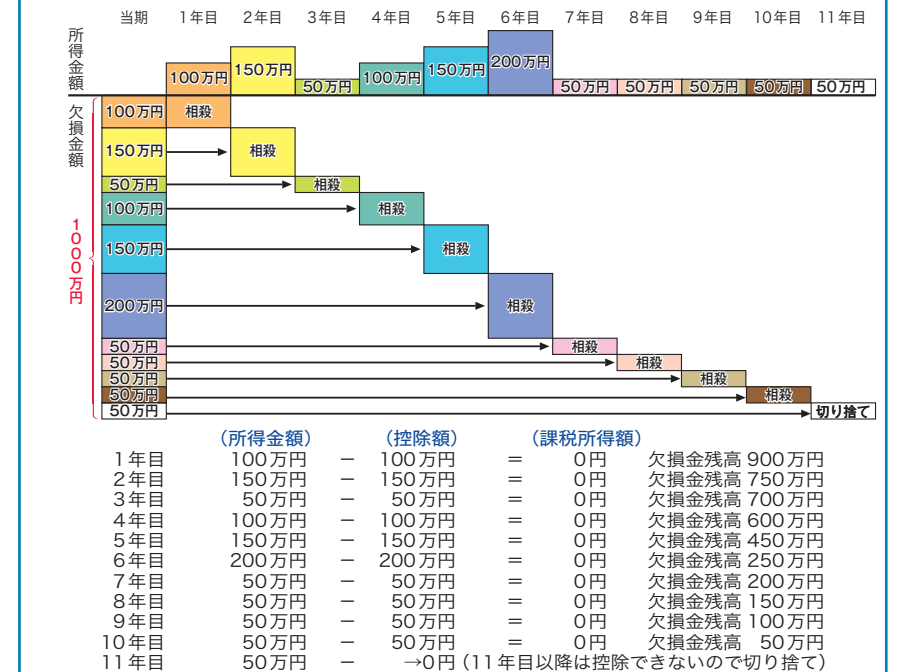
当期　1年目　2年目　3年目　4年目　5年目　6年目　7年目　8年目　9年目　10年目　11年目

所得金額

100万円　150万円　50万円　100万円　150万円　200万円　50万円　50万円　50万円　50万円　50万円

欠損金額

1000万円

100万円　相殺
150万円　相殺
50万円　相殺
100万円　相殺
150万円　相殺
200万円　相殺
50万円　相殺
50万円　相殺
50万円　相殺
50万円　相殺
50万円　切り捨て

| | (所得金額) | | (控除額) | | (課税所得額) | |
|---|---|---|---|---|---|---|
| 1年目 | 100万円 | － | 100万円 | ＝ | 0円 | 欠損金残高 900万円 |
| 2年目 | 150万円 | － | 150万円 | ＝ | 0円 | 欠損金残高 750万円 |
| 3年目 | 50万円 | － | 50万円 | ＝ | 0円 | 欠損金残高 700万円 |
| 4年目 | 100万円 | － | 100万円 | ＝ | 0円 | 欠損金残高 600万円 |
| 5年目 | 150万円 | － | 150万円 | ＝ | 0円 | 欠損金残高 450万円 |
| 6年目 | 200万円 | － | 200万円 | ＝ | 0円 | 欠損金残高 250万円 |
| 7年目 | 50万円 | － | 50万円 | ＝ | 0円 | 欠損金残高 200万円 |
| 8年目 | 50万円 | － | 50万円 | ＝ | 0円 | 欠損金残高 150万円 |
| 9年目 | 50万円 | － | 50万円 | ＝ | 0円 | 欠損金残高 100万円 |
| 10年目 | 50万円 | － | 50万円 | ＝ | 0円 | 欠損金残高 50万円 |
| 11年目 | 50万円 | － | →0円 (11年目以降は控除できないので切り捨て) | | | |